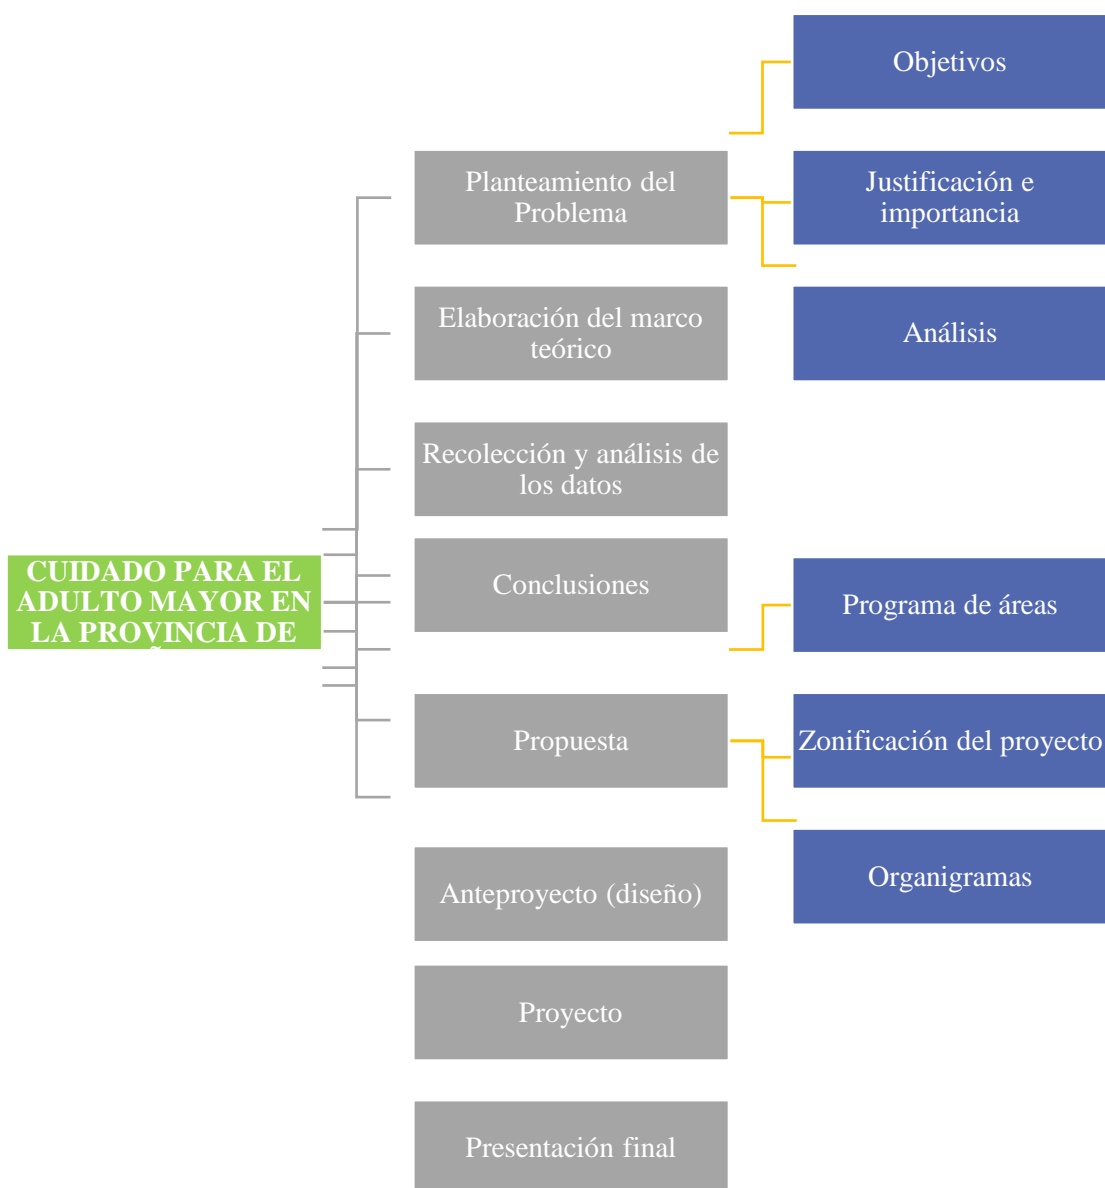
CUIDADO PARA EL ADULTO MAYOR EN LA PROVINCIA DE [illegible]

Planteamiento del Problema

Elaboración del marco teórico

Recolección y análisis de los datos

Conclusiones

Propuesta

Anteproyecto (diseño)

Proyecto

Presentación final

Objetivos

Justificación e importancia

Análisis

Programa de áreas

Zonificación del proyecto

Organigramas